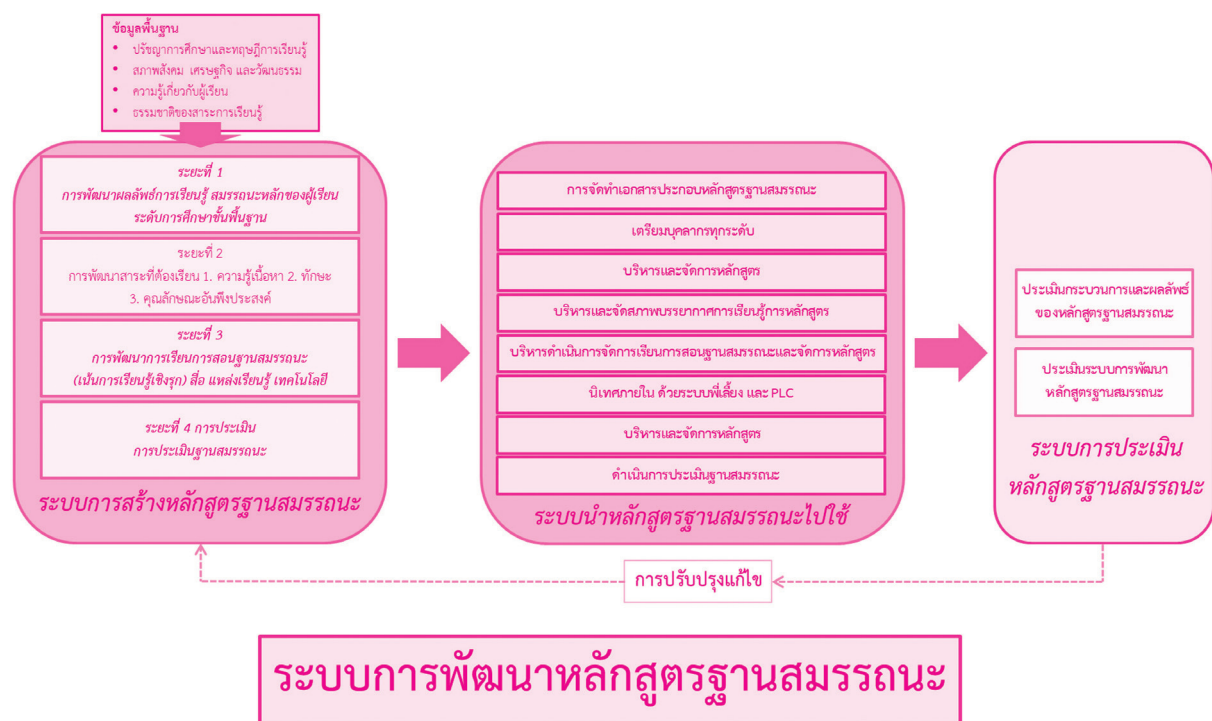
ข้อมูลพื้นฐาน
- ปรัชญาการศึกษาและทฤษฎีการเรียนรู้
- สภาพสังคม เศรษฐกิจ และวัฒนธรรม
- ความรู้เกี่ยวกับผู้เรียน
- ธรรมชาติของสาระการเรียนรู้

ระยะที่ 1
การพัฒนาผลลัพธ์การเรียนรู้ สมรรถนะหลักของผู้เรียน ระดับการศึกษาขั้นพื้นฐาน

ระยะที่ 2
การพัฒนาสาระที่ต้องเรียน 1. ความรู้เนื้อหา 2. ทักษะ 3. คุณลักษณะอันพึงประสงค์

ระยะที่ 3
การพัฒนาการเรียนการสอนฐานสมรรถนะ (เน้นการเรียนรู้เชิงรุก) สื่อ แหล่งเรียนรู้ เทคโนโลยี

ระยะที่ 4 การประเมิน
การประเมินฐานสมรรถนะ

ระบบการสร้างหลักสูตรฐานสมรรถนะ

การจัดทำเอกสารประกอบหลักสูตรฐานสมรรถนะ
เตรียมบุคลากรทุกระดับ
บริหารและจัดการหลักสูตร
บริหารและจัดสภาพบรรยากาศการเรียนรู้การหลักสูตร
บริหารดำเนินการจัดการเรียนการสอนฐานสมรรถนะและจัดการหลักสูตร
นิเทศภายใน ด้วยระบบพี่เลี้ยง และ PLC
บริหารและจัดการหลักสูตร
ดำเนินการประเมินฐานสมรรถนะ

ระบบนำหลักสูตรฐานสมรรถนะไปใช้

ประเมินกระบวนการและผลลัพธ์ของหลักสูตรฐานสมรรถนะ
ประเมินระบบการพัฒนาหลักสูตรฐานสมรรถนะ

ระบบการประเมินหลักสูตรฐานสมรรถนะ

การปรับปรุงแก้ไข

ระบบการพัฒนาหลักสูตรฐานสมรรถนะ